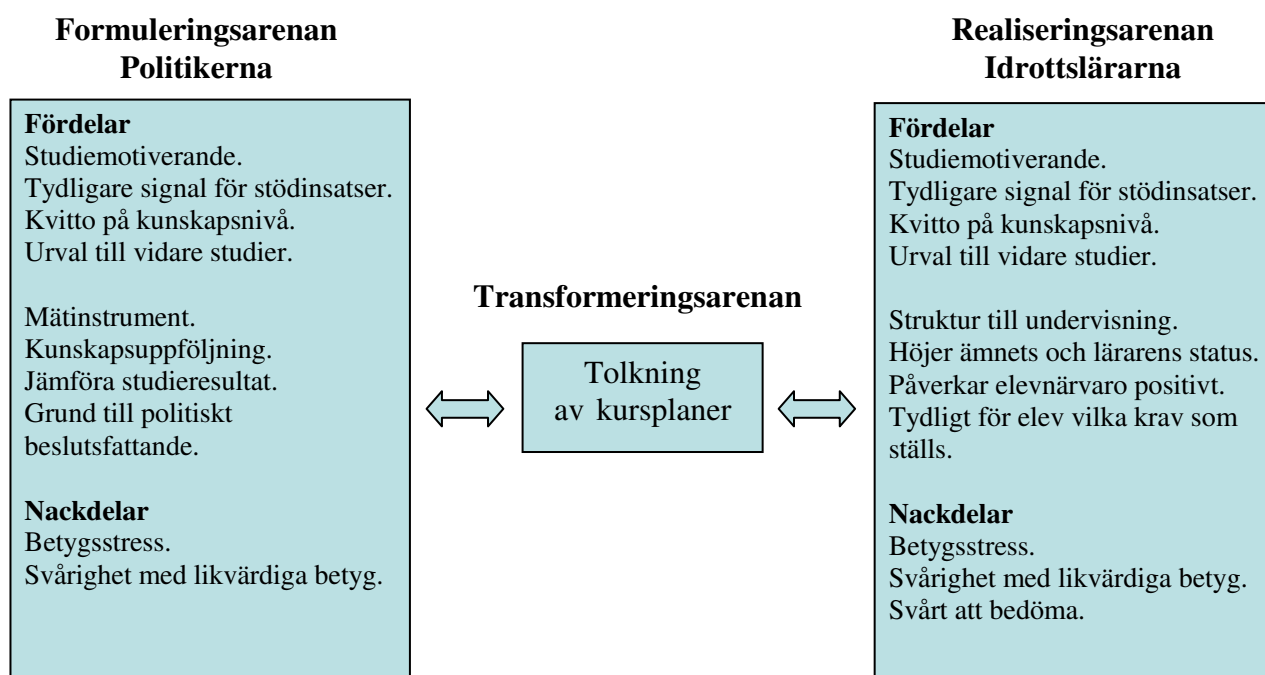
Formuleringsarenan
Politikerna

Fördelar
Studiemotiverande.
Tydligare signal för stödinsatser.
Kvitto på kunskapsnivå.
Urval till vidare studier.

Mätinstrument.
Kunskapsuppföljning.
Jämföra studieresultat.
Grund till politiskt beslutsfattande.

Nackdelar
Betygsstress.
Svårighet med likvärdiga betyg.

Transformeringsarenan

Tolkning
av kursplaner

Realiseringsarenan
Idrottslärarna

Fördelar
Studiemotiverande.
Tydligare signal för stödinsatser.
Kvitto på kunskapsnivå.
Urval till vidare studier.

Struktur till undervisning.
Höjer ämnets och lärarens status.
Påverkar elevnärvaro positivt.
Tydligt för elev vilka krav som ställs.

Nackdelar
Betygsstress.
Svårighet med likvärdiga betyg.
Svårt att bedöma.